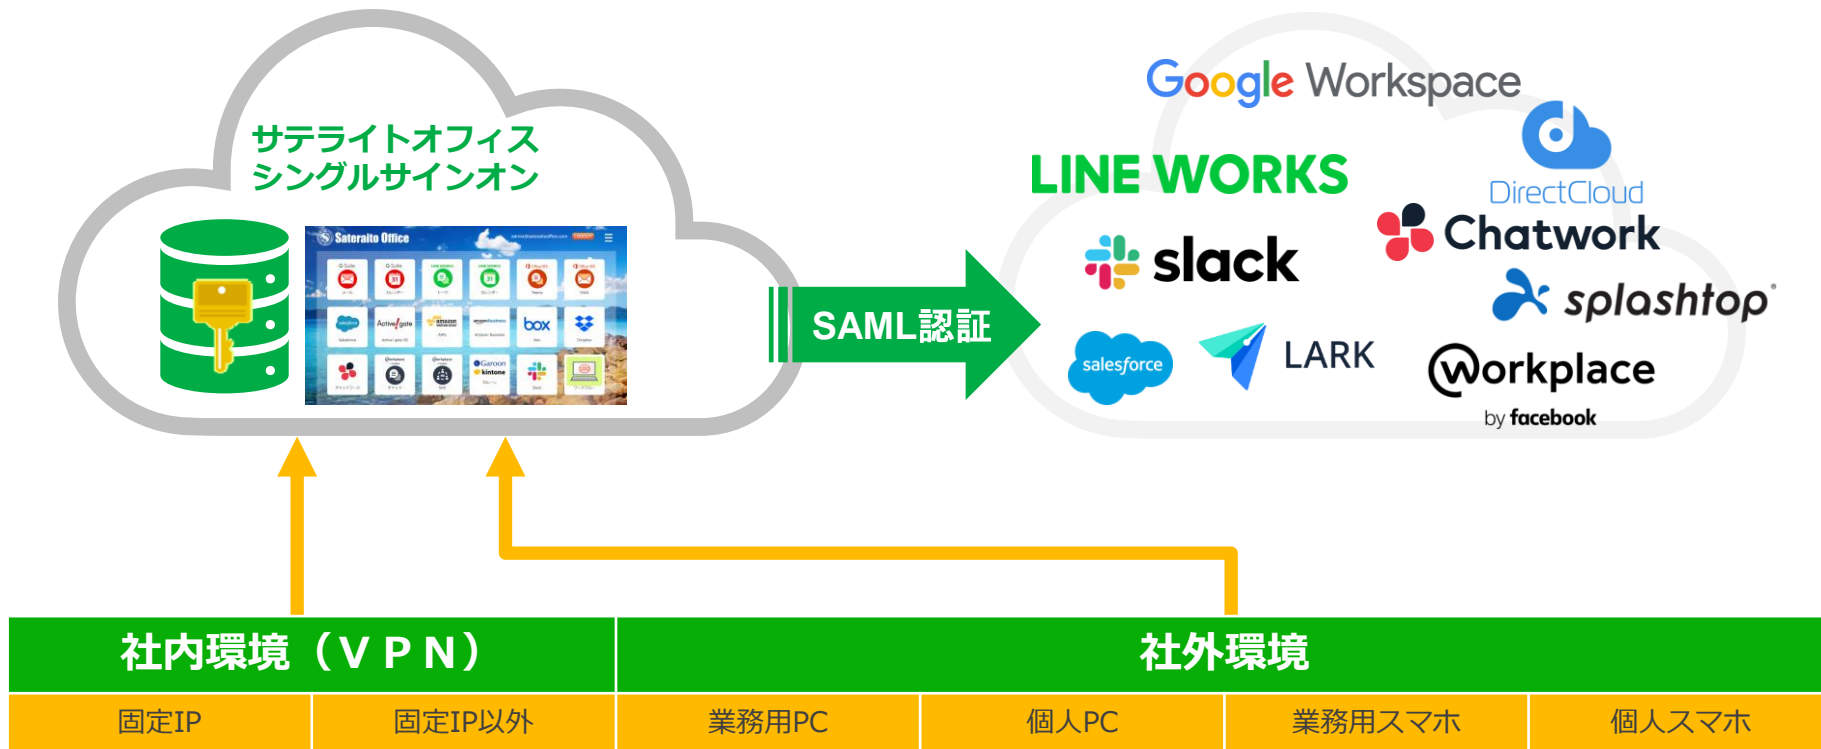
サテライトオフィス
シングルサインオン

Sateraito Office

box

SAML認証

Google Workspace

LINE WORKS

DirectCloud

slack

Chatwork

splashtop

salesforce

LARK

Workplace
by facebook

社内環境（ＶＰＮ）

社外環境

| 固定IP | 固定IP以外 | 業務用PC | 個人PC | 業務用スマホ | 個人スマホ |
|---|---|---|---|---|---|